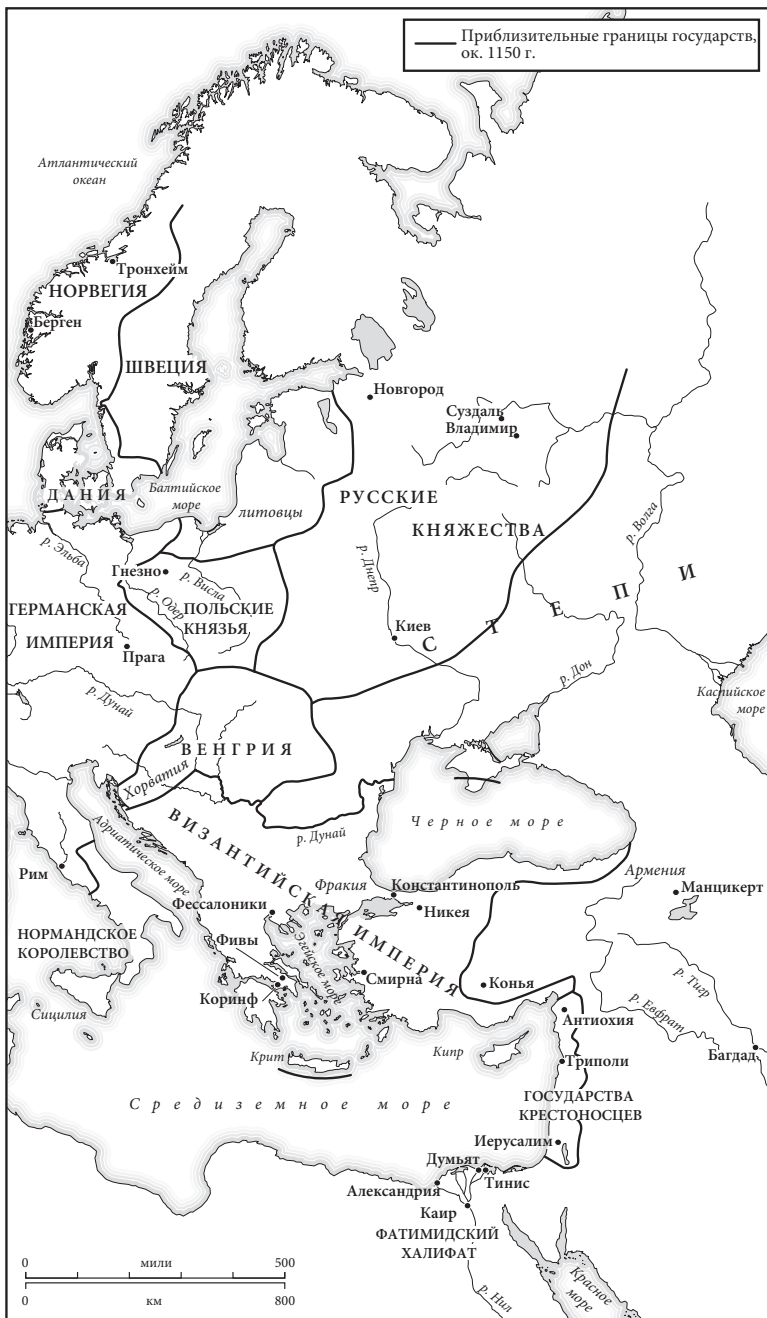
Приблизительные границы государств, ок. 1150 г.

Атлантический океан

Тронхейм
НОРВЕГИЯ
Берген
ШВЕЦИЯ
Новгород
Суздаль
Владимир
ДАНИЯ
Балтийское море
литовцы
РУССКИЕ КНЯЖЕСТВА
р. Эльба
Гнезно
р. Висла
р. Одер
ПОЛЬСКИЕ КНЯЗЬЯ
р. Днепр
р. Волга
ГЕРМАНСКАЯ ИМПЕРИЯ
Прага
Киев
С Т Е П И
р. Дон
Каспийское море
р. Дунай
ВЕНГРИЯ
Хорватия
р. Дунай
Черное море
Адриатическое море
ВИЗАНТИЙСКАЯ ИМПЕРИЯ
Рим
Фракия
Константинополь
Никея
Армения
Манцикерт
Фессалоники
НОРМАНДСКОЕ КОРОЛЕВСТВО
Фивы
Эгейское море
Смирна
Конья
Коринф
р. Тигр
р. Евфрат
Сицилия
Антиохия
Крит
Кипр
Триполи
Багдад
Средиземное море
ГОСУДАРСТВА КРЕСТОНОСЦЕВ
Иерусалим
Думьят
Александрия
Тинис
Каир
ФАТИМИДСКИЙ ХАЛИФАТ
р. Нил
Красное море

0 мили 500
0 км 800